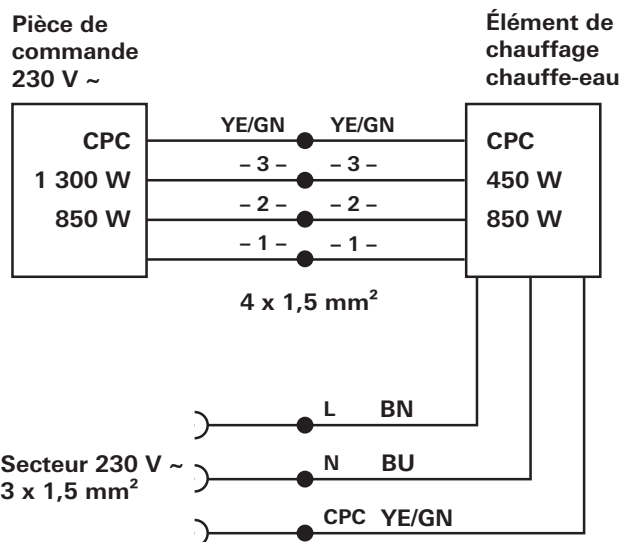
Pièce de commande 230 V ~

Élément de chauffage chauffe-eau

CPC
1 300 W
850 W

YE/GN YE/GN
– 3 – – 3 –
– 2 – – 2 –
– 1 – – 1 –

CPC
450 W
850 W

4 x 1,5 mm$^2$

L BN
N BU
CPC YE/GN

Secteur 230 V ~
3 x 1,5 mm$^2$